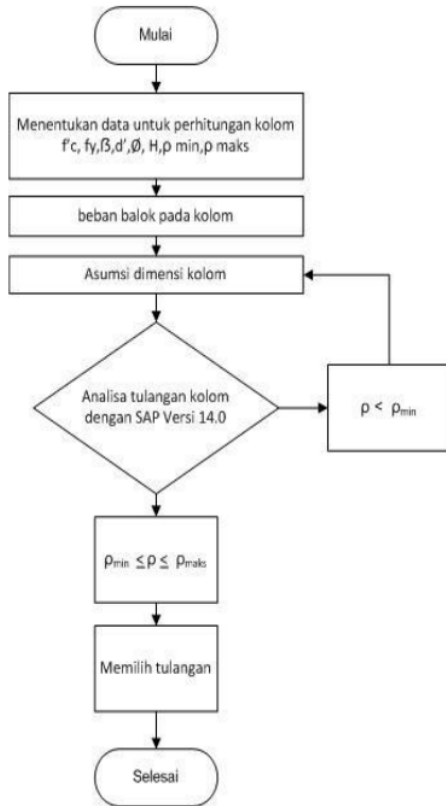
Mulai

Menentukan data untuk perhitungan kolom f'c, fy,ß,d',Ø, H,ρ min,ρ maks

beban balok pada kolom

Asumsi dimensi kolom

Analisa tulangan kolom dengan SAP Versi 14.0

$\rho < \rho_{min}$

$\rho_{min} \leq \rho \leq \rho_{maks}$

Memilih tulangan

Selesai